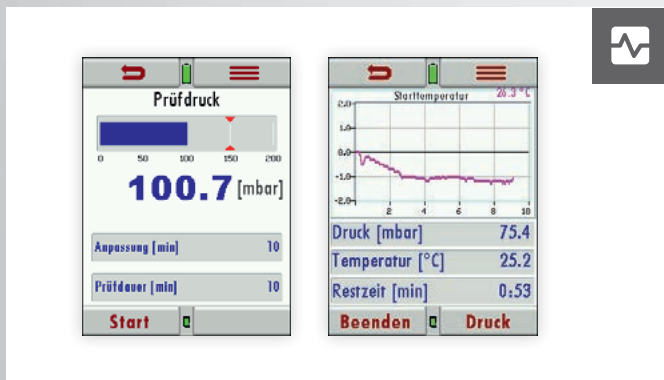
Prüfdruck

0 50 100 150 200

100.7 [mbar]

Anpassung [min] 10

Prüfdauer [min] 10

Start

Starttemperatur 26.3 °C

2.0
1.0
0.0
-1.0
-2.0

2 4 6 8 10

Druck [mbar] 75.4

Temperatur [°C] 25.2

Restzeit [min] 0:53

Beenden Druck